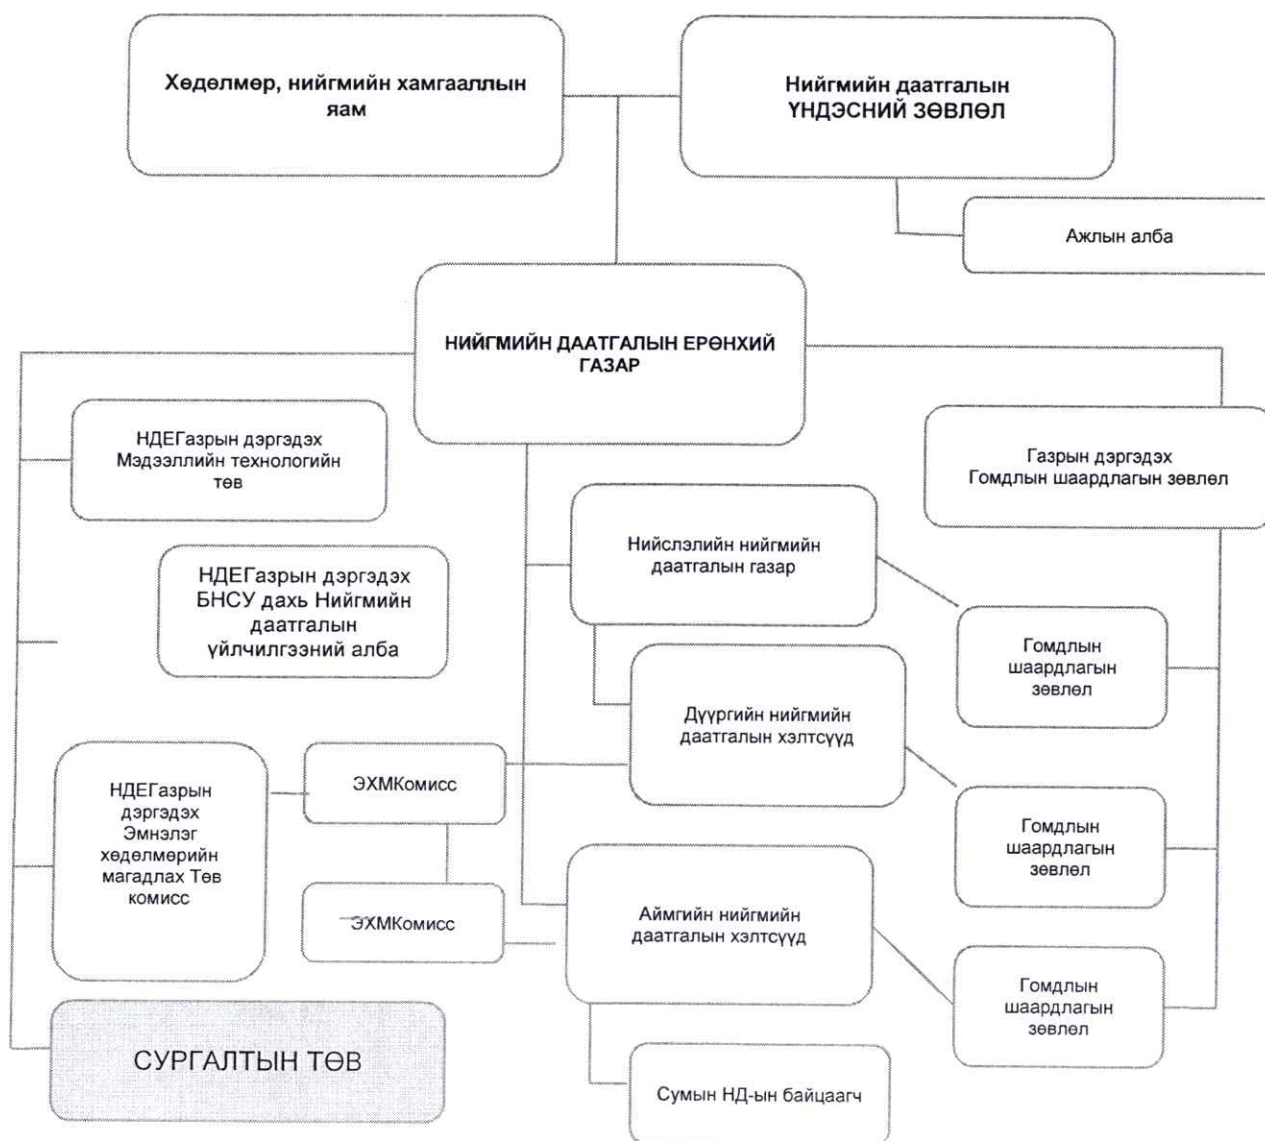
Хөдөлмөр, нийгмийн хамгааллын яам

Нийгмийн даатгалын ҮНДЭСНИЙ ЗӨВЛӨЛ

Ажлын алба

НИЙГМИЙН ДААТГАЛЫН ЕРӨНХИЙ ГАЗАР

НДЕГазрын дэргэдэх Мэдээллийн технологийн төв

Газрын дэргэдэх Гомдлын шаардлагын зөвлөл

Нийслэлийн нийгмийн даатгалын газар

НДЕГазрын дэргэдэх БНСУ дахь Нийгмийн даатгалын үйлчилгээний алба

Гомдлын шаардлагын зөвлөл

Дүүргийн нийгмийн даатгалын хэлтсүүд

НДЕГазрын дэргэдэх Эмнэлэг хөдөлмөрийн магадлах Төв комисс

ЭХМКомисс

Гомдлын шаардлагын зөвлөл

ЭХМКомисс

Аймгийн нийгмийн даатгалын хэлтсүүд

Гомдлын шаардлагын зөвлөл

СУРГАЛТЫН ТӨВ

Сумын НД-ын байцаагч